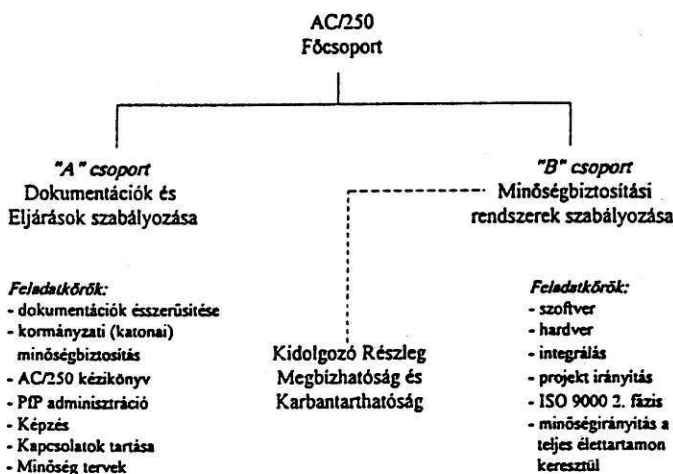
AC/250
Főcsoport

"A" csoport
Dokumentációk és
Eljárások szabályozása

"B" csoport
Minőségbiztosítási
rendszerek szabályozása

Feladatkörök:
- dokumentációk ésszerűsítése
- kormányzati (katonai) minőségbiztosítás
- AC/250 kézikönyv
- PfP adminisztráció
- Képzés
- Kapcsolatok tartása
- Minőség tervek

Kidolgozó Részleg
Megbízhatóság és
Karbantarthatóság

Feladatkörök:
- szoftver
- hardver
- integrálás
- projekt irányítás
- ISO 9000 2. fázis
- minőségirányítás a teljes élettartamon keresztül